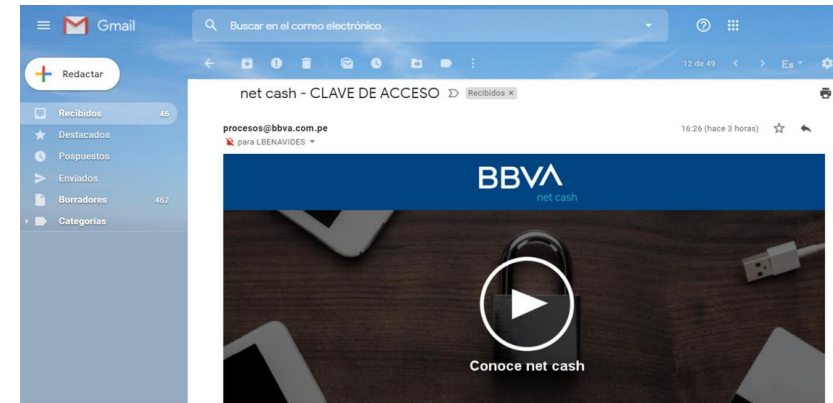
Gmail

Buscar en el correo electrónico

Redactar

Recibidos 46
Destacados
Pospuestos
Enviados
Borradores 462
Categorías

12 de 49

Es

net cash - CLAVE DE ACCESO Recibidos ×

procesos@bbva.com.pe
para LBENAVIDES

16:26 (hace 3 horas)

BBVA
net cash

Conoce net cash